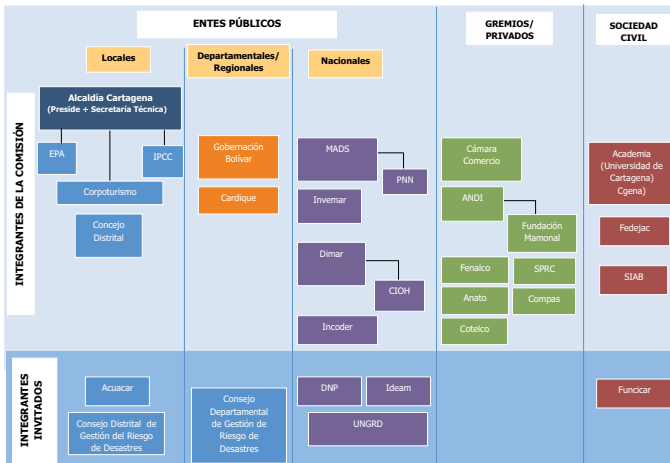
ENTES PÚBLICOS

GREMIOS/ PRIVADOS

SOCIEDAD CIVIL

Locales

Departamentales/ Regionales

Nacionales

INTEGRANTES DE LA COMISIÓN

Alcaldía Cartagena (Preside + Secretaría Técnica)

EPA

IPCC

Corpoturismo

Concejo Distrital

Gobernación Bolívar

Cardique

MADS

PNN

Invemar

Dimar

CIOH

Incoder

Cámara Comercio

ANDI

Fundación Mamonal

Fenalco

SPRC

Anato

Compas

Cotelco

Academia (Universidad de Cartagena) Cgena)

Fedejac

SIAB

INTEGRANTES INVITADOS

Acuacar

Consejo Distrital de Gestión del Riesgo de Desastres

Consejo Departamental de Gestión de Riesgo de Desastres

DNP

Ideam

UNGRD

Funcicar